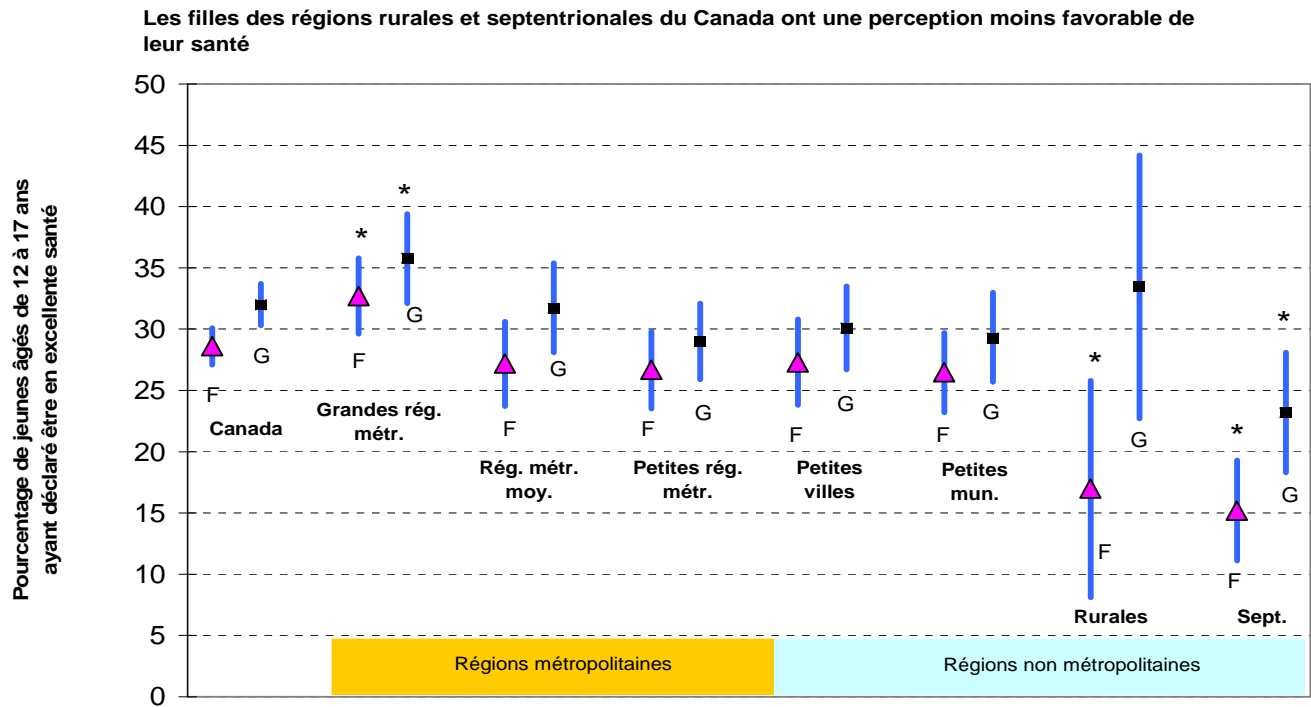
Les filles des régions rurales et septentrionales du Canada ont une perception moins favorable de leur santé

Pourcentage de jeunes âgés de 12 à 17 ans ayant déclaré être en excellente santé

50
45
40
35
30
25
20
15
10
5
0

F
G
Canada

*
F
*
G
Grandes rég. métr.

F
G
Rég. métr. moy.

F
G
Petites rég. métr.

F
G
Petites villes

F
G
Petites mun.

*
F
G
Rurales

*
F
*
G
Sept.

Régions métropolitaines

Régions non métropolitaines